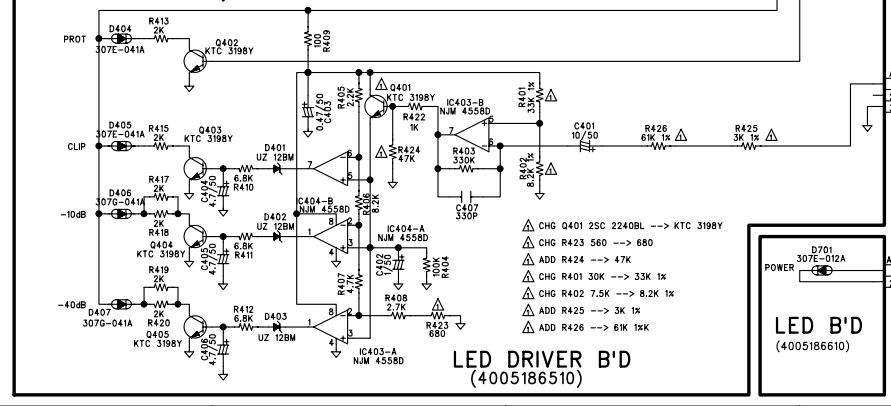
PROT
D404
307E-041A
R413
2K
Q402
KTC 3198Y
100
R409
C403
0.47/50
R405
2.2K
Q401
KTC 3198Y
R422
1K
IC403-B
NJM 4558D
R401
33K 1%
D405
307E-041A
R415
2K
Q403
KTC 3198Y
CLIP
R424
47K
R403
330K
C401
10/50
R426
61K 1%
R425
3K 1%
D401
UZ 12BM
6.8K
R410
C404
4.7/50
R402
8.2K 1%
D406
307G-041A
R417
2K
-10dB
2K
R418
Q404
KTC 3198Y
C404-B
NJM 4558D
R406
8.2K
C407
330P
D402
UZ 12BM
6.8K
R411
C405
4.7/50
IC404-A
NJM 4558D
C402
10/50
100K
R404
CHG Q401 2SC 2240BL --> KTC 3198Y
CHG R423 560 --> 680
ADD R424 --> 47K
CHG R401 30K --> 33K 1%
CHG R402 7.5K --> 8.2K 1%
ADD R425 --> 3K 1%
ADD R426 --> 61K 1%K
R419
2K
2K
R420
-40dB
D407
307G-041A
Q405
KTC 3198Y
R412
6.8K
C406
4.7/50
D403
UZ 12BM
R407
4.7K
R408
2.7K
R423
680
IC403-A
NJM 4558D
LED DRIVER B'D
(4005186510)
D701
307E-012A
POWER
LED B'D
(4005186610)